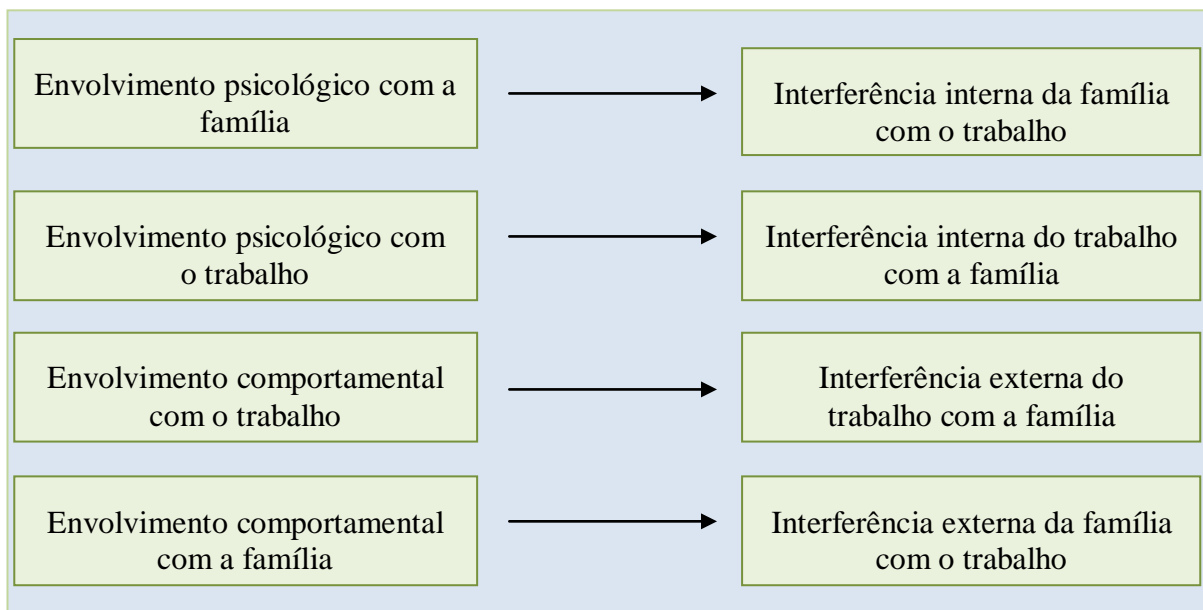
Envolvimento psicológico com a família

Interferência interna da família com o trabalho

Envolvimento psicológico com o trabalho

Interferência interna do trabalho com a família

Envolvimento comportamental com o trabalho

Interferência externa do trabalho com a família

Envolvimento comportamental com a família

Interferência externa da família com o trabalho